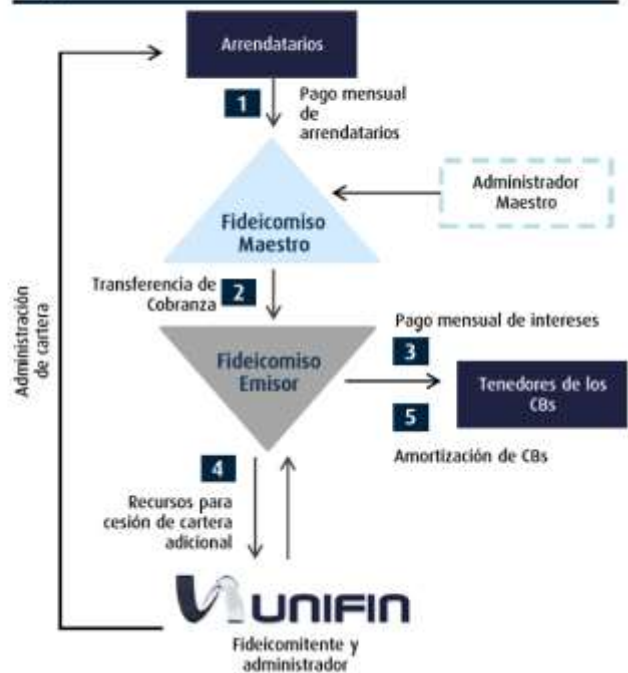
Arrendatarios

1 Pago mensual de arrendatarios

Administrador Maestro

Fideicomiso Maestro

Transferencia de Cobranza 2

Pago mensual de intereses

3

Fideicomiso Emisor

Tenedores de los CBs

5

Amortización de CBs

4

Recursos para cesión de cartera adicional

Administración de cartera

UNIFIN

Fideicomitente y administrador